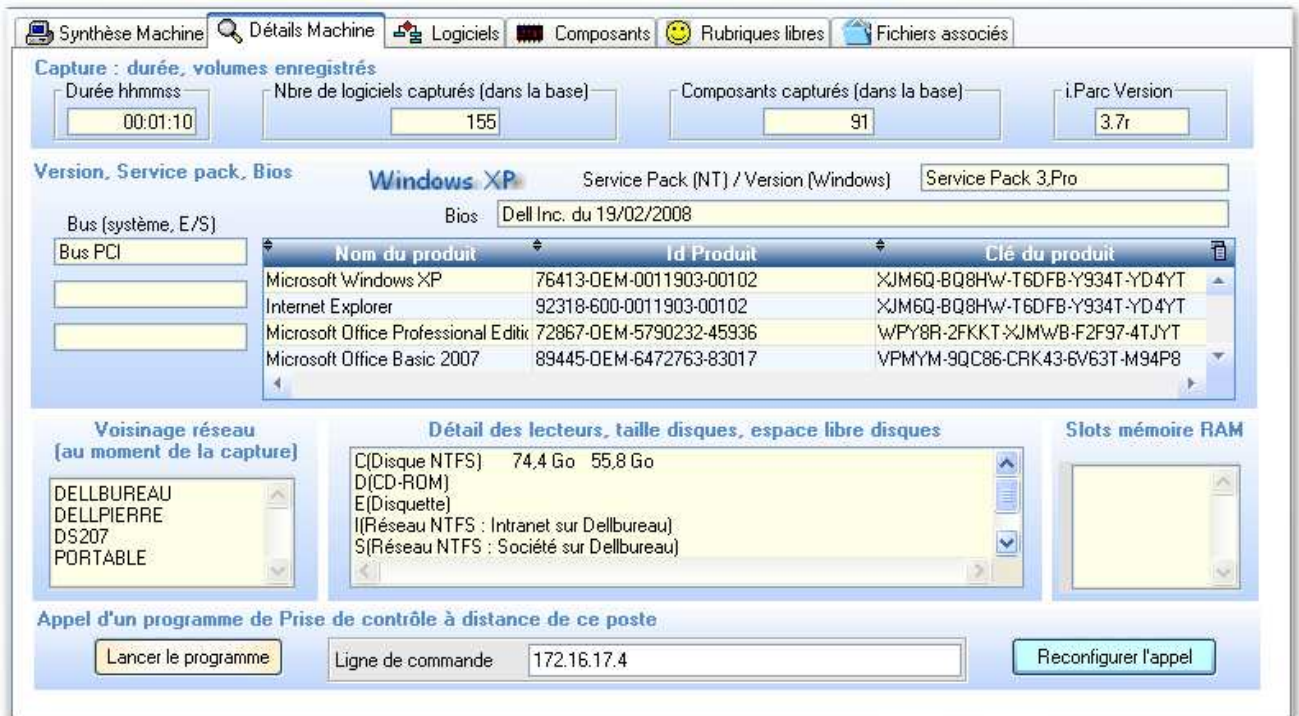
Synthèse Machine | Détails Machine | Logiciels | Composants | Rubriques libres | Fichiers associés

Capture : durée, volumes enregistrés

Durée hhmmss
00:01:10

Nbre de logiciels capturés (dans la base)
155

Composants capturés (dans la base)
91

i.Parc Version
3.7r

Version, Service pack, Bios

Windows XP

Service Pack (NT) / Version (Windows)
Service Pack 3,Pro

Bus (système, E/S)
Bus PCI

Bios
Dell Inc. du 19/02/2008

| Nom du produit | Id Produit | Clé du produit |
|---|---|---|
| Microsoft Windows XP | 76413-OEM-0011903-00102 | XJM6Q-BQ8HW-T6DFB-Y934T-YD4YT |
| Internet Explorer | 92318-600-0011903-00102 | XJM6Q-BQ8HW-T6DFB-Y934T-YD4YT |
| Microsoft Office Professional Editic | 72867-OEM-5790232-45936 | WPY8R-2FKKT-XJMWB-F2F97-4TJYT |
| Microsoft Office Basic 2007 | 89445-OEM-6472763-83017 | VPMYM-9QC86-CRK43-6V63T-M94P8 |

Voisinage réseau (au moment de la capture)
DELLBUREAU
DELLPIERRE
DS207
PORTABLE

Détail des lecteurs, taille disques, espace libre disques
C(Disque NTFS) 74,4 Go 55,8 Go
D(CD-ROM)
E(Disquette)
I(Réseau NTFS : Intranet sur Dellbureau)
S(Réseau NTFS : Société sur Dellbureau)

Slots mémoire RAM

Appel d'un programme de Prise de contrôle à distance de ce poste

Lancer le programme

Ligne de commande
172.16.17.4

Reconfigurer l'appel